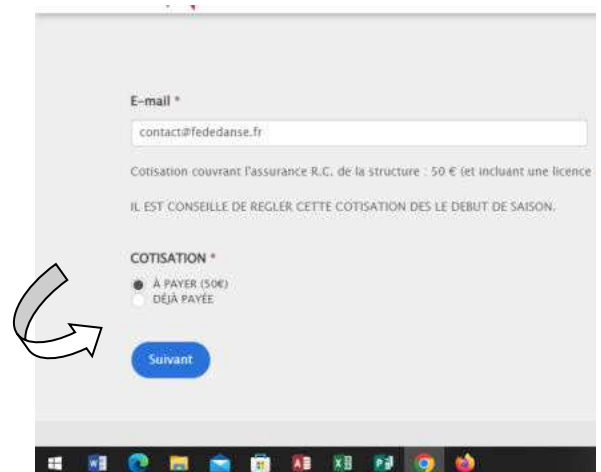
E-mail *

contact@fededanse.fr

Cotisation couvrant l'assurance R.C. de la structure : 50 € (et incluant une licence

IL EST CONSEILLE DE REGLER CETTE COTISATION DES LE DEBUT DE SAISON.

COTISATION *

À PAYER (50€)
DÉJÀ PAYÉE

Suivant